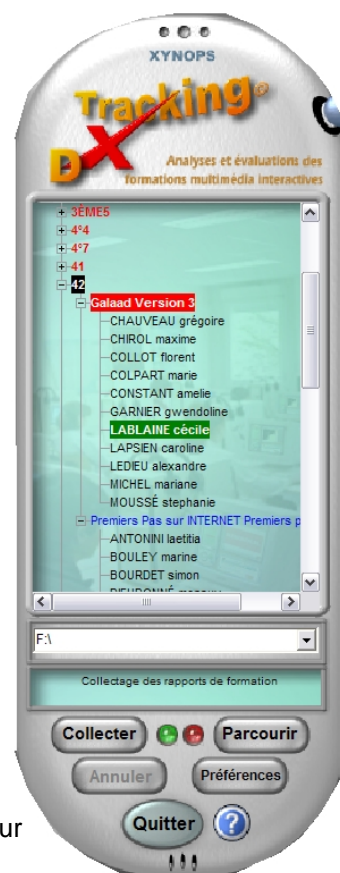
XYNOPS

Tracking©

DX

Analyses et évaluations des formations multimédia interactives

3ÈME5
4°4
4°7
41
42
Galaad Version 3
CHAUVEAU grégoire
CHIROL maxime
COLLOT florent
COLPART marie
CONSTANT amelie
GARNIER gwendoline
LABLAINE cécile
LAPSIEN caroline
LEDIEU alexandre
MICHEL mariane
MOUSSÉ stephanie
Premiers Pas sur INTERNET Premiers p
ANTONINI laetitia
BOULEY marine
BOURDET simon
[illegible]

F:\

Collectage des rapports de formation

Collecter

Parcourir

Annuler

Préférences

Quitter

?

ur